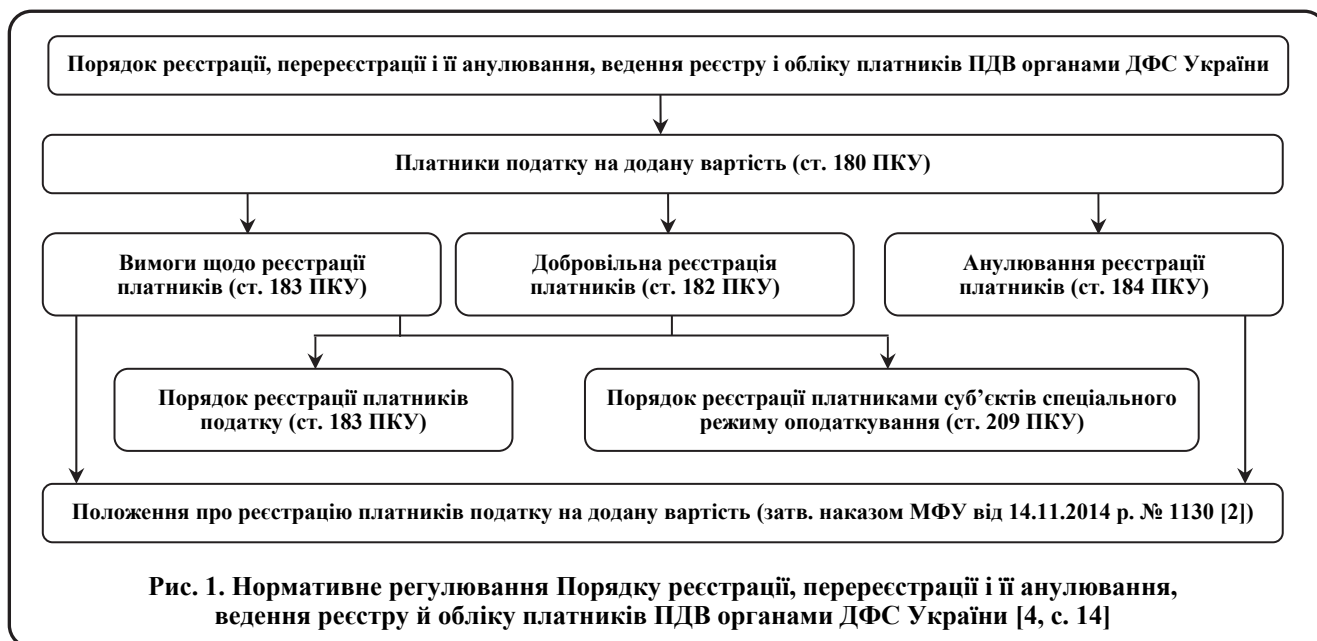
Порядок реєстрації, перереєстрації і її анулювання, ведення реєстру і обліку платників ПДВ органами ДФС України

Платники податку на додану вартість (ст. 180 ПКУ)

Вимоги щодо реєстрації платників (ст. 183 ПКУ)

Добровільна реєстрація платників (ст. 182 ПКУ)

Анулювання реєстрації платників (ст. 184 ПКУ)

Порядок реєстрації платників податку (ст. 183 ПКУ)

Порядок реєстрації платниками суб'єктів спеціального режиму оподаткування (ст. 209 ПКУ)

Положення про реєстрацію платників податку на додану вартість (затв. наказом МФУ від 14.11.2014 р. № 1130 [2])

Рис. 1. Нормативне регулювання Порядку реєстрації, перереєстрації і її анулювання, ведення реєстру й обліку платників ПДВ органами ДФС України [4, с. 14]